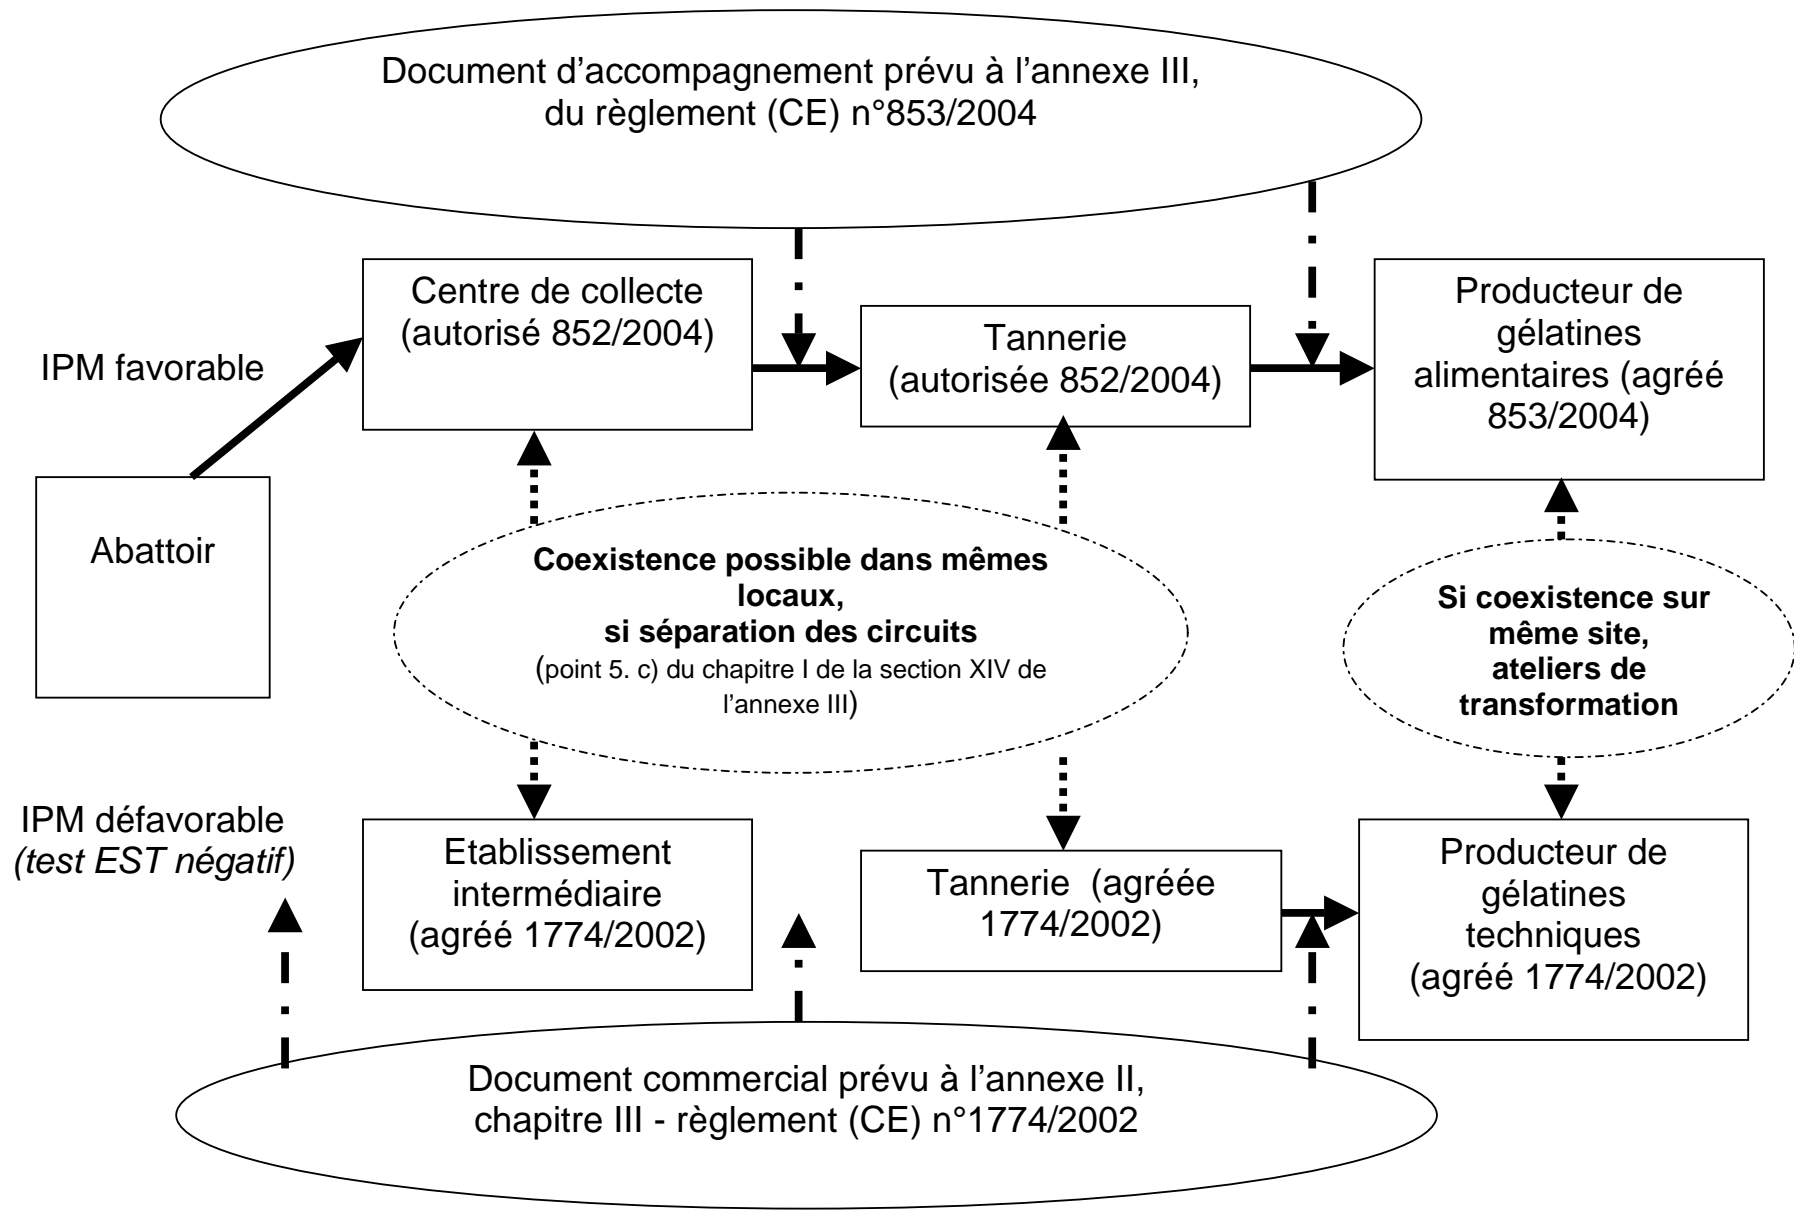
Document d'accompagnement prévu à l'annexe III, du règlement (CE) n°853/2004

IPM favorable

Abattoir

Centre de collecte (autorisé 852/2004)

Tannerie (autorisée 852/2004)

Producteur de gélatines alimentaires (agréé 853/2004)

**Coexistence possible dans mêmes locaux, si séparation des circuits** (point 5. c) du chapitre I de la section XIV de l'annexe III)

**Si coexistence sur même site, ateliers de transformation**

IPM défavorable *(test EST négatif)*

Etablissement intermédiaire (agréé 1774/2002)

Tannerie (agréée 1774/2002)

Producteur de gélatines techniques (agréé 1774/2002)

Document commercial prévu à l'annexe II, chapitre III - règlement (CE) n°1774/2002